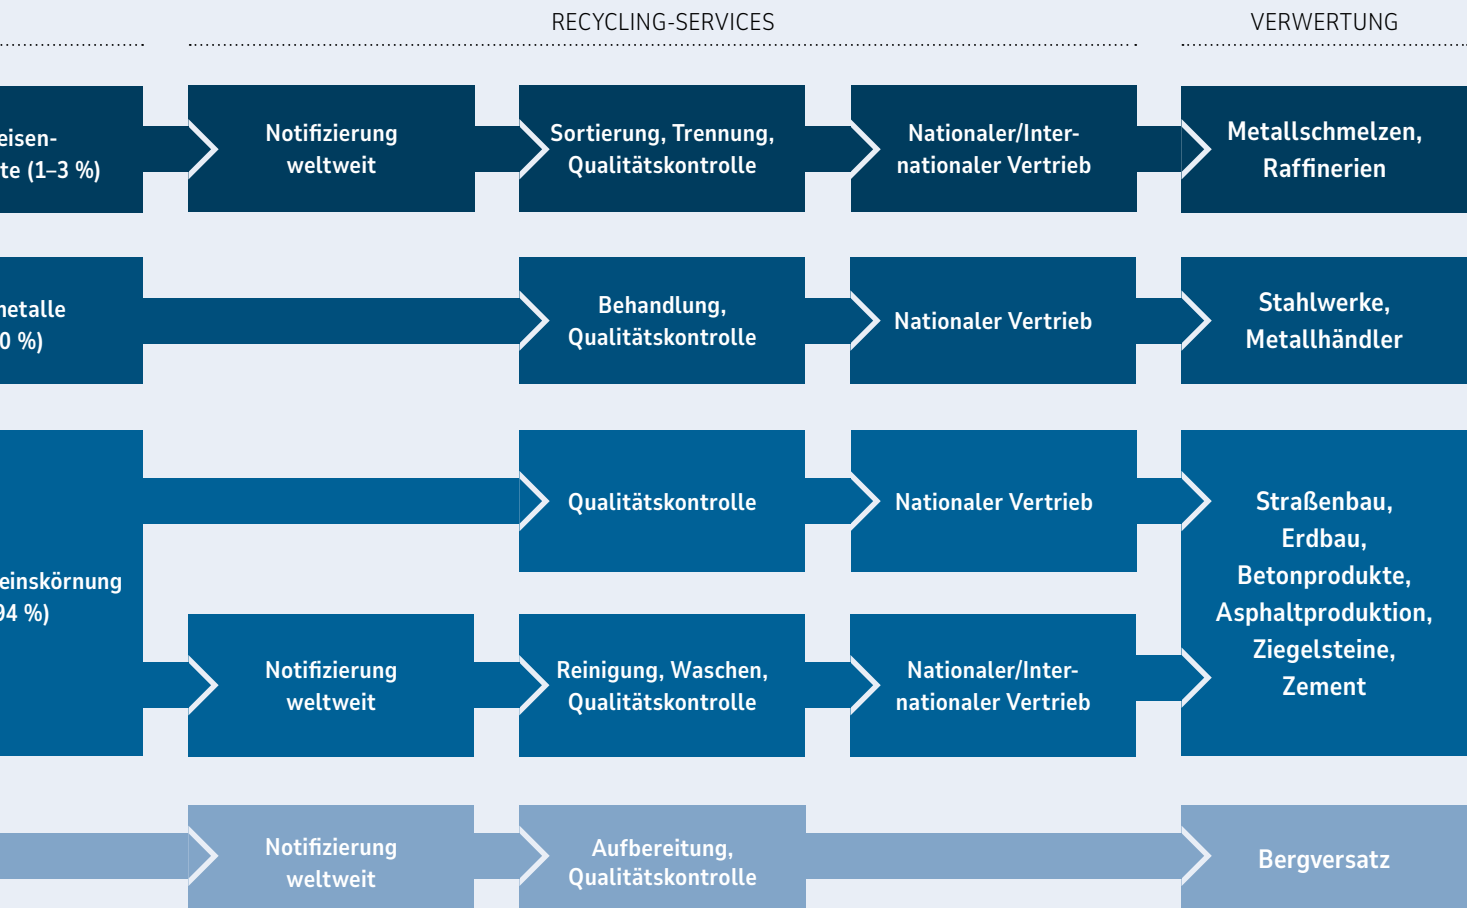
RECYCLING-SERVICES

VERWERTUNG

eisen-
te (1–3 %)

Notifizierung weltweit

Sortierung, Trennung, Qualitätskontrolle

Nationaler/Internationaler Vertrieb

Metallschmelzen, Raffinerien

netalle
0 %)

Behandlung, Qualitätskontrolle

Nationaler Vertrieb

Stahlwerke, Metallhändler

einskörnung
94 %)

Qualitätskontrolle

Nationaler Vertrieb

Notifizierung weltweit

Reinigung, Waschen, Qualitätskontrolle

Nationaler/Internationaler Vertrieb

Straßenbau, Erdbau, Betonprodukte, Asphaltproduktion, Ziegelsteine, Zement

Notifizierung weltweit

Aufbereitung, Qualitätskontrolle

Bergversatz